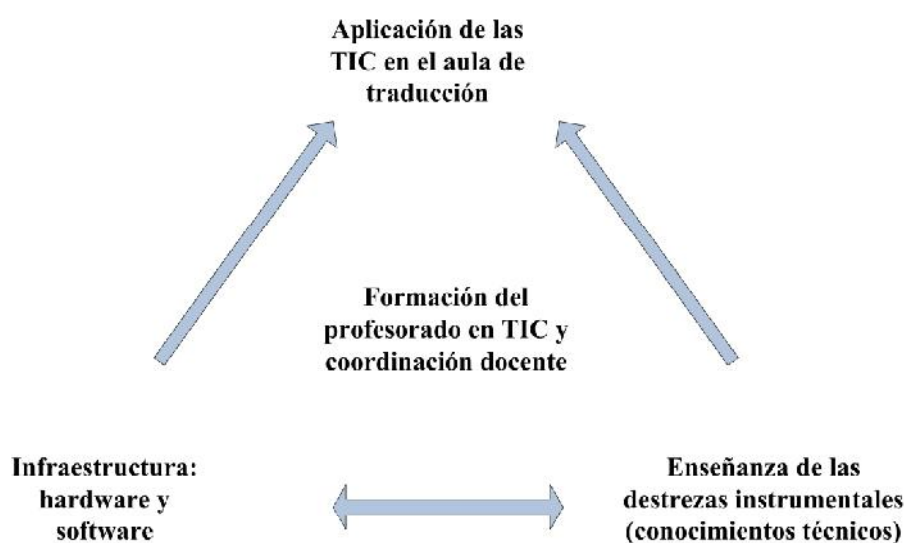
Aplicación de las TIC en el aula de traducción

Formación del profesorado en TIC y coordinación docente

Infraestructura: hardware y software

Enseñanza de las destrezas instrumentales (conocimientos técnicos)